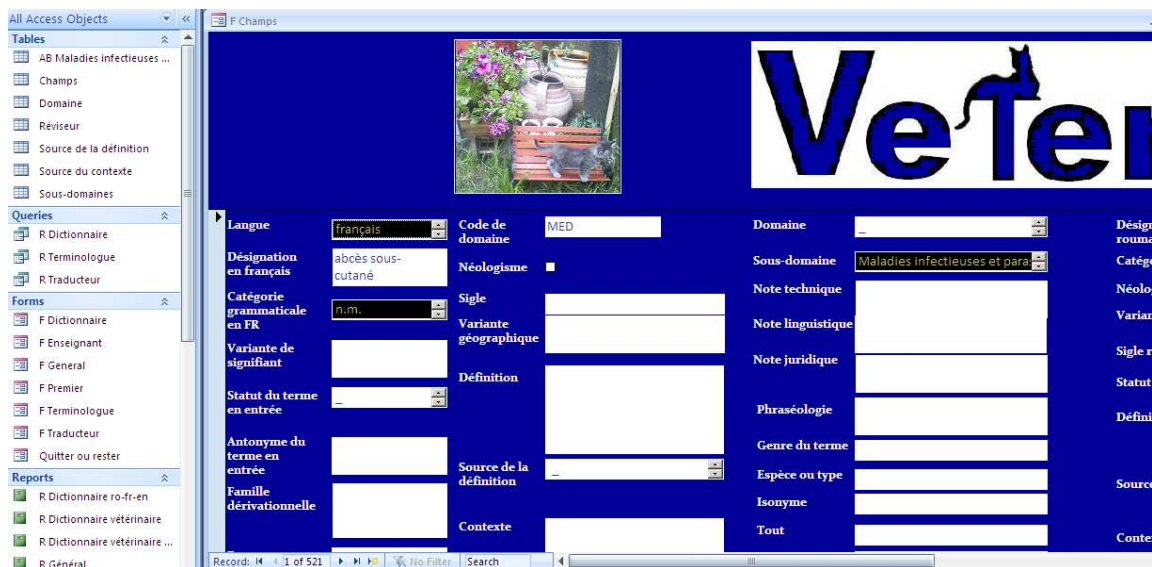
All Access Objects

Tables
AB Maladies infectieuses ...
Champs
Domaine
Réviseur
Source de la définition
Source du contexte
Sous-domaines

Queries
R Dictionnaire
R Terminologue
R Traducteur

Forms
F Dictionnaire
F Enseignant
F General
F Premier
F Terminologue
F Traducteur
Quitter ou rester

Reports
R Dictionnaire ro-fr-en
R Dictionnaire vétérinaire
R Dictionnaire vétérinaire ...
R Général

F Champs

VeTer

Langue: français
Désignation en français: abcès sous-cutané
Catégorie grammaticale en FR: n.m.
Variante de signifiant
Statut du terme en entrée: _
Antonyme du terme en entrée
Famille dérivationnelle

Code de domaine: MED
Néologisme
Sigle
Variante géographique
Définition
Source de la définition: _
Contexte

Domaine: _
Sous-domaine: Maladies infectieuses et para
Note technique
Note linguistique
Note juridique
Phraséologie
Genre du terme
Espèce ou type
Isonyme
Tout

Désign roum
Catég
Néolo
Varian
Sigle r
Statut
Défini
Source
Conte

Record: 1 of 521 No Filter Search